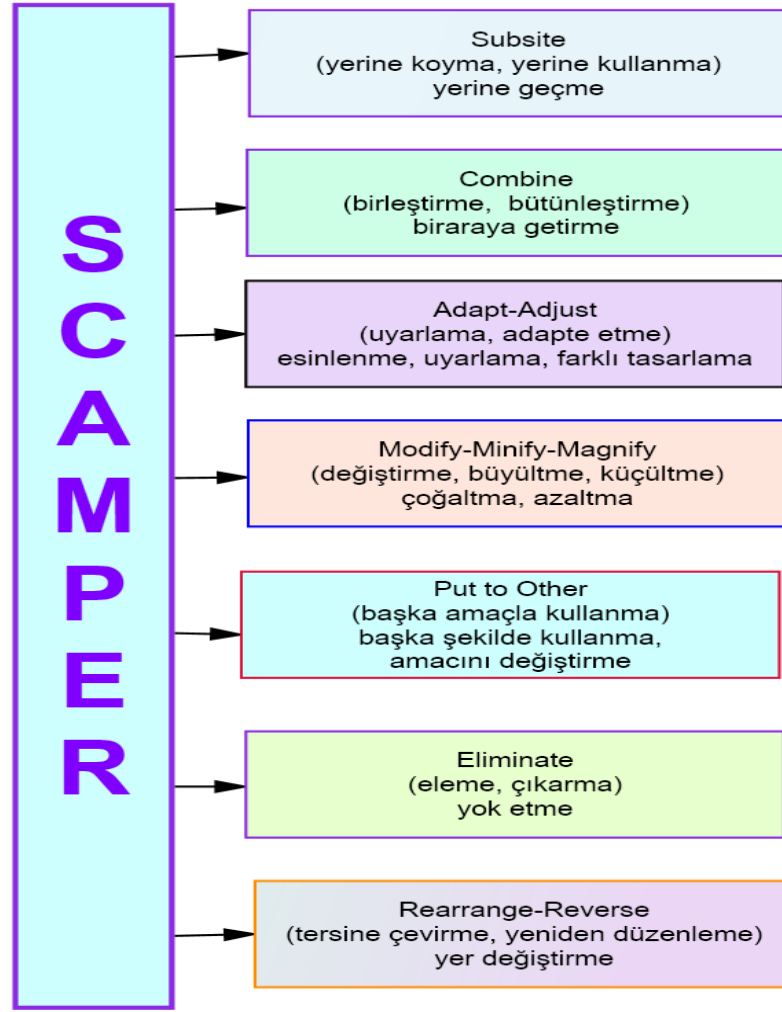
S
C
A
M
P
E
R

Subsite
(yerine koyma, yerine kullanma)
yerine geçme

Combine
(birleştirme, bütünleştirme)
biraraya getirme

Adapt-Adjust
(uyarlama, adapte etme)
esinlenme, uyarlama, farklı tasarlama

Modify-Minify-Magnify
(değiştirme, büyültme, küçültme)
çoğaltma, azaltma

Put to Other
(başka amaçla kullanma)
başka şekilde kullanma,
amacını değiştirme

Eliminate
(eleme, çıkarma)
yok etme

Rearrange-Reverse
(tersine çevirme, yeniden düzenleme)
yer değiştirme